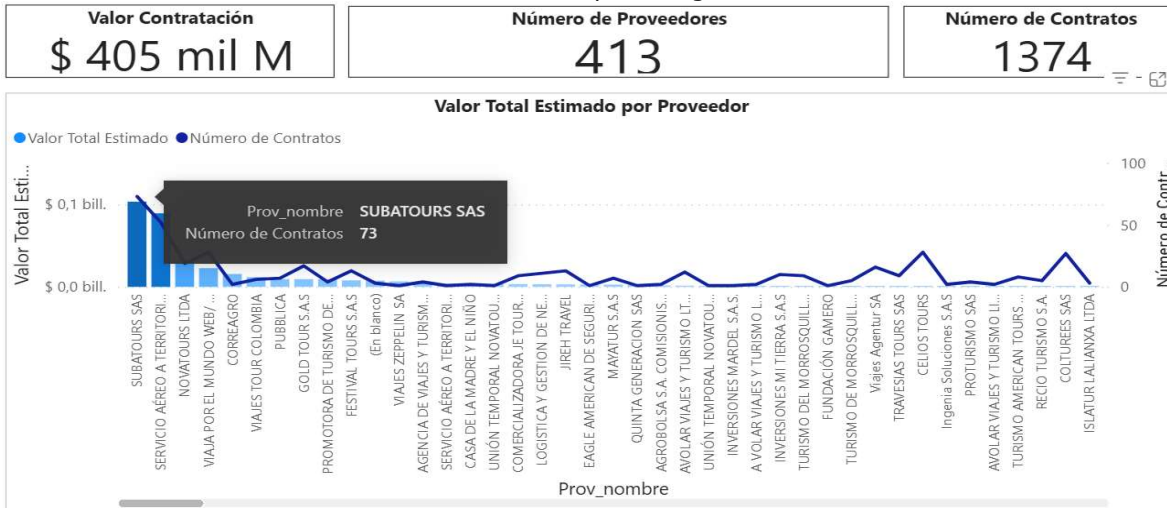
Valor Contratación
$ 405 mil M

Número de Proveedores
413

Número de Contratos
1374

Valor Total Estimado por Proveedor

Valor Total Estimado ● Número de Contratos

Valor Total Esti...

$ 0,1 bill.
$ 0,0 bill.

100
50
0

Número de Contr...

Prov_nombre SUBATOURS SAS
Número de Contratos 73

SUBATOURS SAS
SERVICIO AÉREO A TERRITORI...
NOVATOURS LTDA
VIAJA POR EL MUNDO WEB/...
CORREAGRO
VIAJES TOUR COLOMBIA
PUBBLICA
GOLD TOUR S.A.S
PROMOTORA DE TURISMO DE...
FESTIVAL TOURS S.A.S
(En blanco)
VIAJES ZEPPELIN SA
AGENCIA DE VIAJES Y TURISM...
SERVICIO AÉREO A TERRITORI...
CASA DE LA MADRE Y EL NIÑO
UNIÓN TEMPORAL NOVATOU...
COMERCIALIZADORA JE TOUR...
LOGISTICA Y GESTION DE NE...
JIREH TRAVEL
EAGLE AMERICAN DE SEGURI...
MAYATUR S.A.S
QUINTA GENERACION SAS
AGROBOLSA S.A. COMISIONIS...
AVOLAR VIAJES Y TURISMO LT...
UNIÓN TEMPORAL NOVATOU...
INVERSIONES MARDEL S.A.S.
A VOLAR VIAJES Y TURISMO ...
INVERSIONES MI TIERRA S.A.S
TURISMO DEL MORROSQUILL...
FUNDACIÓN GAMERO
TURISMO DE MORROSQUILL...
Viajes Agentur SA
TRAVESIAS TOURS SAS
CELIOS TOURS
Ingenia Soluciones S.A.S
PROTURISMO SAS
AVOLAR VIAJES Y TURISMO LI...
TURISMO AMERICAN TOURS ...
RECIO TURISMO S.A.
COLTUREES SAS
ISLATUR LALIANXA LTDA

Prov_nombre